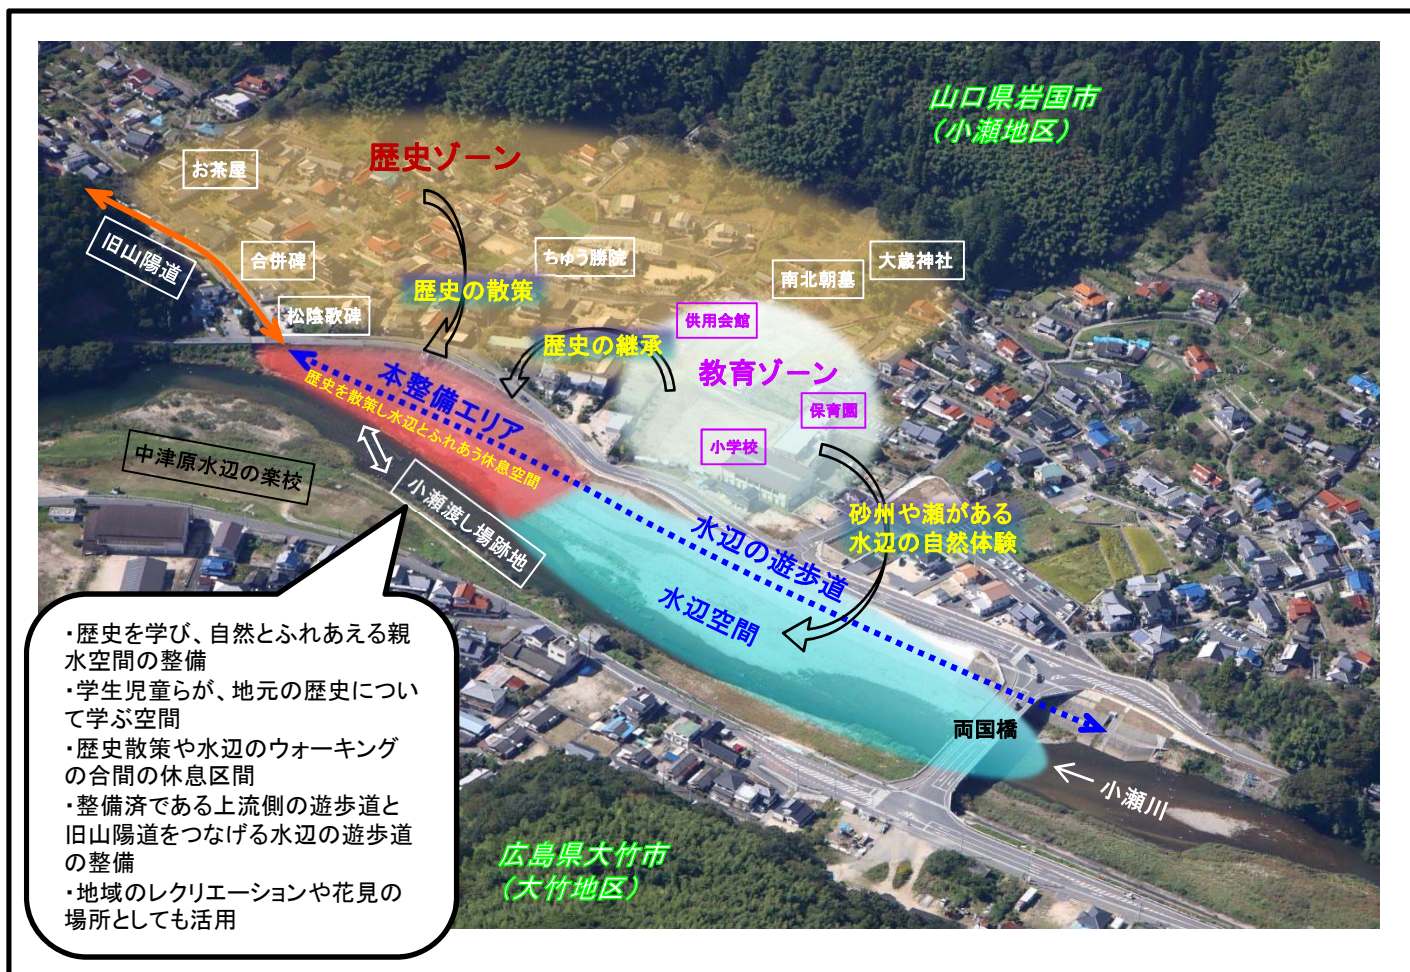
山口県岩国市
（小瀬地区）

歴史ゾーン

お茶屋

旧山陽道

合併碑

ちゅう勝院

大歳神社

南北朝墓

歴史の散策

松陰歌碑

供用会館

歴史の継承

教育ゾーン

保育園

本整備エリア

歴史を散策し水辺とふれあう休息空間

小学校

中津原水辺の楽校

小瀬渡し場跡地

砂州や瀬がある
水辺の自然体験

水辺の遊歩道

水辺空間

・歴史を学び、自然とふれあえる親水空間の整備
・学生児童らが、地元の歴史について学ぶ空間
・歴史散策や水辺のウォーキングの合間の休息区間
・整備済である上流側の遊歩道と旧山陽道をつなげる水辺の遊歩道の整備
・地域のレクリエーションや花見の場所としても活用

両国橋

小瀬川

広島県大竹市
（大竹地区）